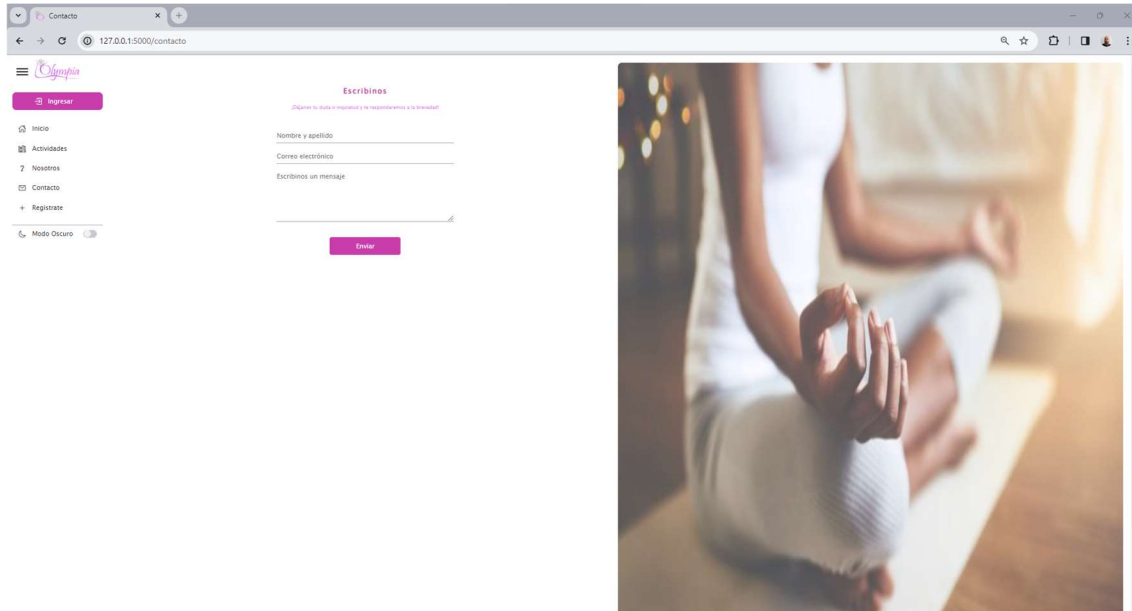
Contacto

127.0.0.1:5000/contacto

Olympia

Ingresar

Inicio

Actividades

Nosotros

Contacto

Registrate

Modo Oscuro

Escribinos

¡Déjanos tu duda o inquietud y te responderemos a la brevedad!

Nombre y apellido

Correo electrónico

Escribinos un mensaje

Enviar